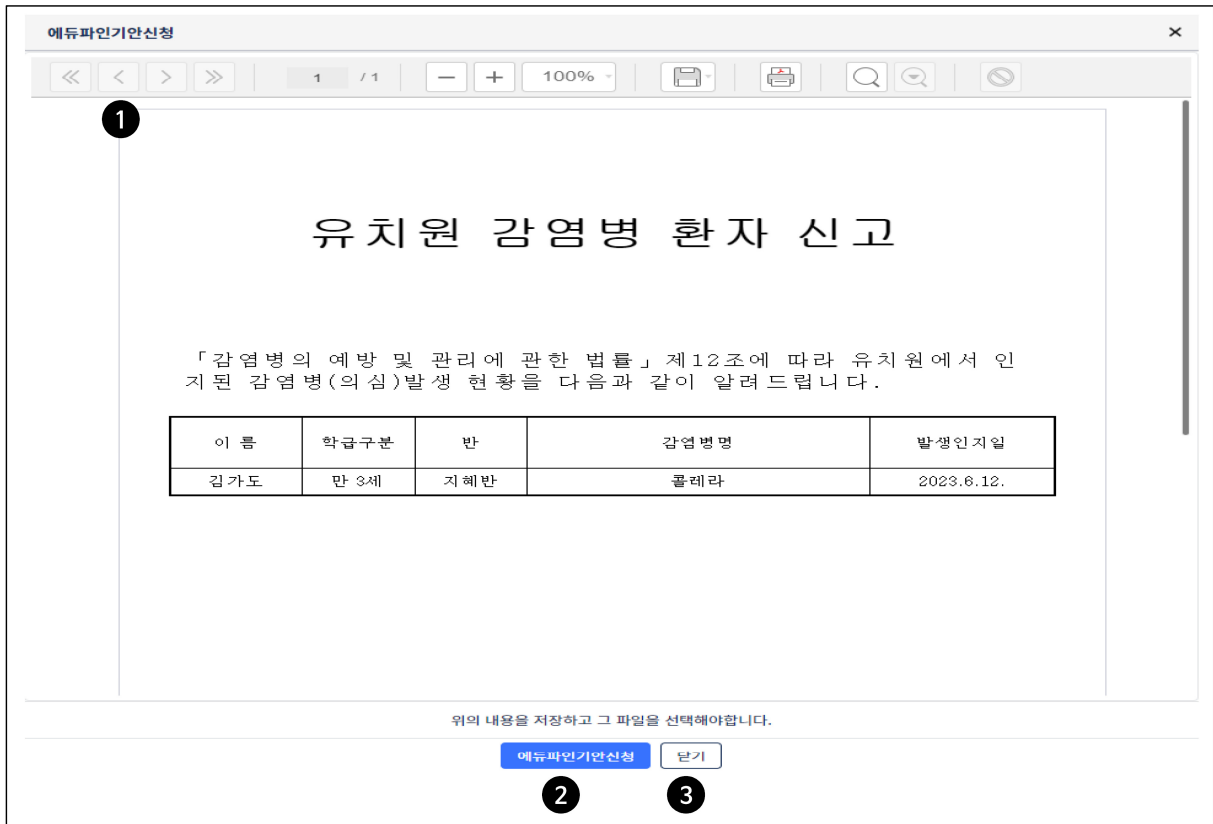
에듀파인기안신청

×

1 / 1

100%

1

유치원 감염병 환자 신고

「감염병의 예방 및 관리에 관한 법률」 제12조에 따라 유치원에서 인지된 감염병(의심)발생 현황을 다음과 같이 알려드립니다.

| 이 름 | 학급구분 | 반 | 감염병명 | 발생인지일 |
|---|---|---|---|---|
| 김가도 | 만 3세 | 지혜반 | 콜레라 | 2023.6.12. |

위의 내용을 저장하고 그 파일을 선택해야합니다.

에듀파인기안신청

닫기

2

3